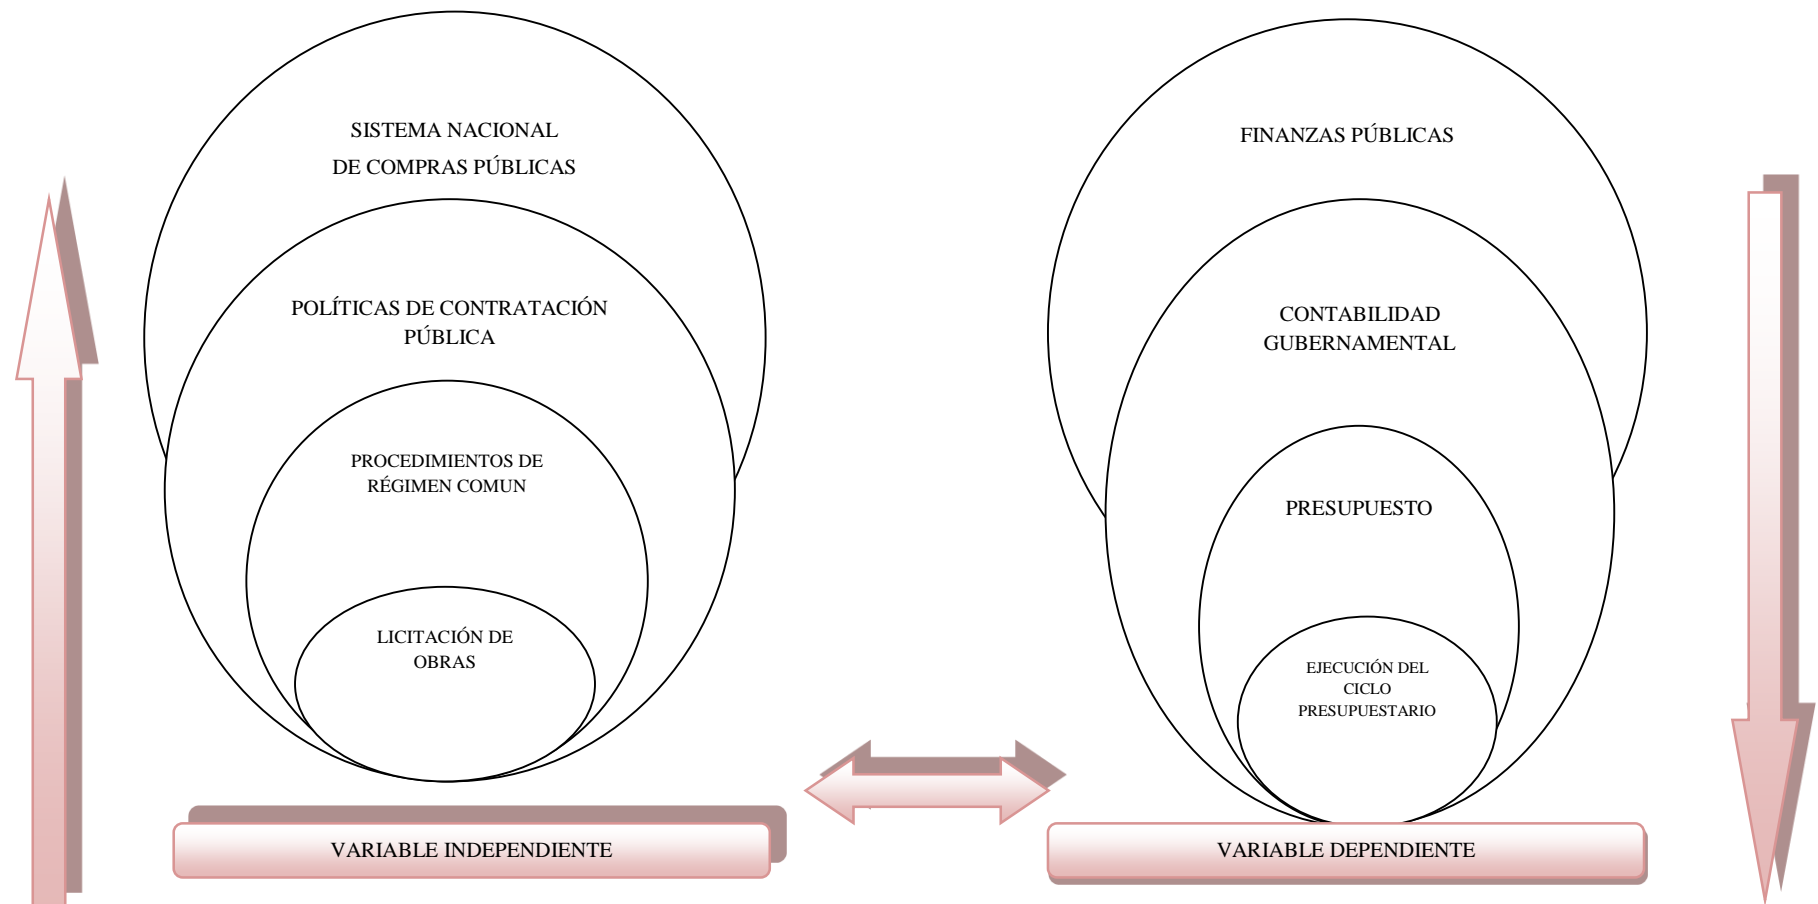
SISTEMA NACIONAL DE COMPRAS PÚBLICAS

POLÍTICAS DE CONTRATACIÓN PÚBLICA

PROCEDIMIENTOS DE RÉGIMEN COMUN

LICITACIÓN DE OBRAS

VARIABLE INDEPENDIENTE

FINANZAS PÚBLICAS

CONTABILIDAD GUBERNAMENTAL

PRESUPUESTO

EJECUCIÓN DEL CICLO PRESUPUESTARIO

VARIABLE DEPENDIENTE